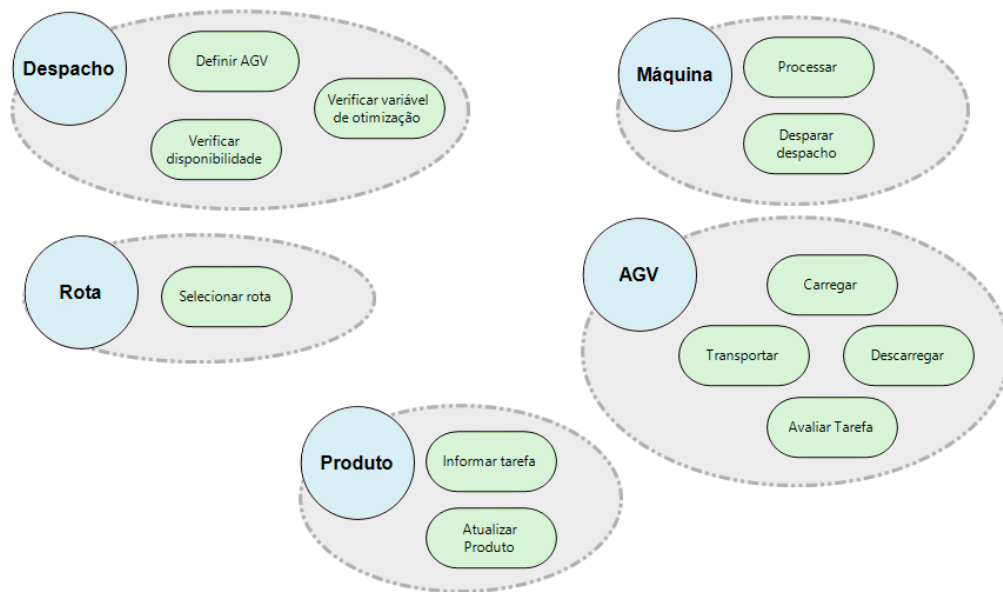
Despacho

Definir AGV

Verificar variável de otimização

Verificar disponibilidade

Máquina

Processar

Desparar despacho

Rota

Selecionar rota

AGV

Carregar

Transportar

Descarregar

Avaliar Tarefa

Produto

Informar tarefa

Atualizar Produto